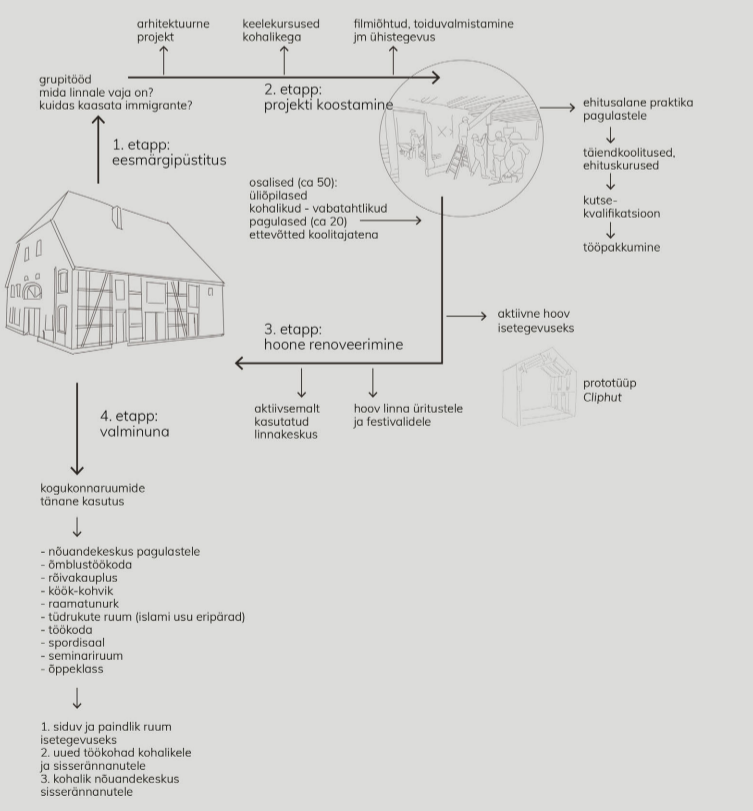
arhitektuurne projekt

keelekursused kohalikega

filmiõhtud, toiduvalmistamine jm ühistegevus

grupitööd
mida linnale vaja on?
kuidas kaasata immigrante?

2. etapp:
projekti koostamine

ehitusalane praktika pagulastele

täiendkoolitused, ehituskursused

kutsekvalifikatsioon

tööpakkumine

1. etapp:
eesmärgipüstitus

osalised (ca 50):
üliõpilased
kohalikud - vabatahtlikud
pagulased (ca 20)
ettevõtted koolitajatena

aktiivne hoov isetegevuseks

3. etapp:
hoone renoveerimine

prototüüp Cliphut

aktiivsemalt kasutatud linnakeskus

hoov linna üritustele ja festivalidele

4. etapp:
valminuna

kogukonnaruumide tänane kasutus

- nõuandekeskus pagulastele
- õmblustöökoda
- rõivakauplus
- köök-kohvik
- raamatunurk
- tüdrukute ruum (islami usu eripärad)
- töökoda
- spordisaal
- seminariruum
- õppeklass

1. siduv ja paindlik ruum isetegevuseks
2. uued töökohad kohalikele ja sisserännanutele
3. kohalik nõuandekeskus sisserännanutele